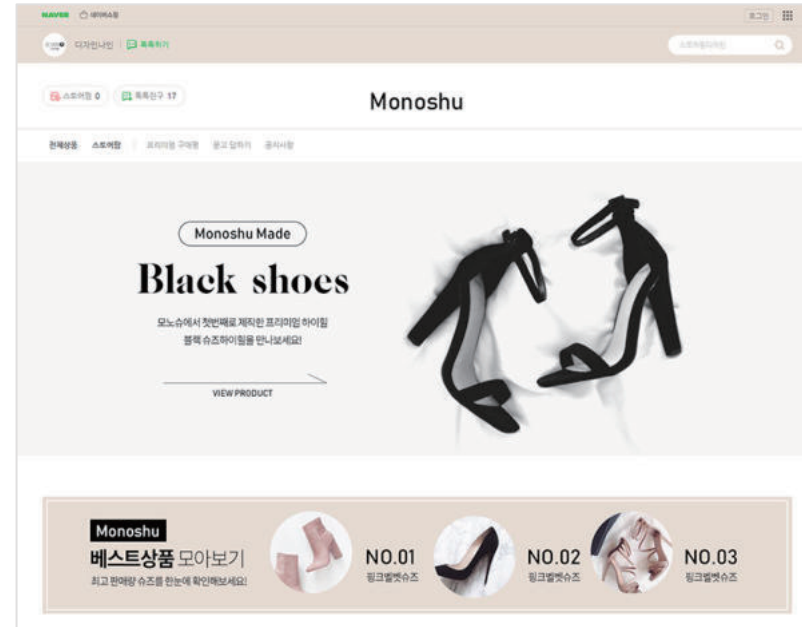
NAVER 네이버쇼핑

로그인

디자인나인 | 톡톡하기

스토어찜 0 | 톡톡친구 17

Monoshu

전체상품 스토어찜 | 프리미엄 구매평 꿀 알하기 공지사항

Monoshu Made

Black shoes

모노슈에서 첫번째로 제작한 프리미엄 하이힐 블랙 슈즈하이힐을 만나보세요!

VIEW PRODUCT

Monoshu

베스트상품 모아보기

최고 판매량 슈즈를 한눈에 확인해보세요!

NO.01
핑크벨벳슈즈

NO.02
핑크벨벳슈즈

NO.03
핑크벨벳슈즈